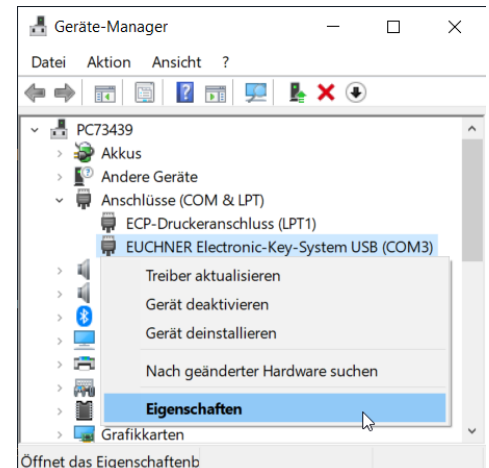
Geräte-Manager

Datei Aktion Ansicht ?

PC73439
Akkus
Andere Geräte
Anschlüsse (COM & LPT)
ECP-Druckeranschluss (LPT1)
EUCHNER Electronic-Key-System USB (COM3)

Treiber aktualisieren
Gerät deaktivieren
Gerät deinstallieren
Nach geänderter Hardware suchen
Eigenschaften

Grafikkarten

Öffnet das Eigenschaftenb